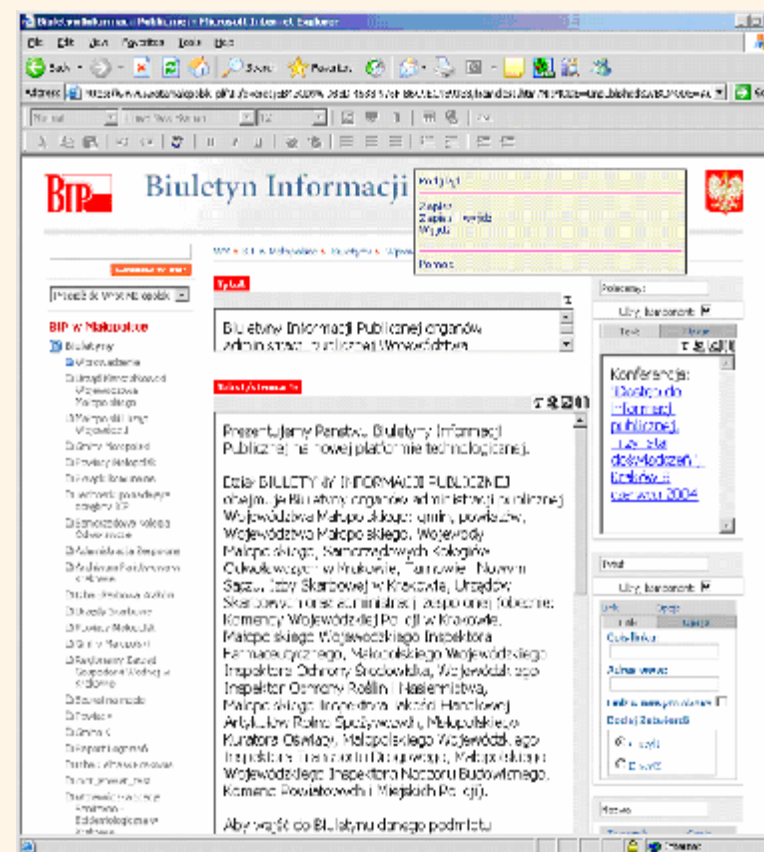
Biuletyn Informacji Publicznej - Microsoft Internet Explorer

File Edit View Favorites Tools Help

Back Search Favorites

Address

Biuletyn Informacji

Podgląd
Zapisz
Zapisz i wyjdź
Wyjdź
Pomoc

BIP w Małopolsce

Tytuł

Biuletyny Informacji Publicznej organów administracji publicznej Województwa

Treść

Prezentujemy Państwu Biuletyny Informacji Publicznej na nowej platformie technologicznej.

Dział BIULETYNY INFORMACJI PUBLICZNEJ obejmuje Biuletyny organów administracji publicznej Województwa Małopolskiego: gmin, powiatów, Województwa Małopolskiego, Wojewody Małopolskiego, Samorządowych Kolegiów Odwoławczych w Krakowie, Tarnowie i Nowym Sączu, Izby Skarbowej w Krakowie, Urzędów Skarbowych oraz administracji zespolonej (Komendy Wojewódzkiej Policji w Krakowie, Małopolskiego Wojewódzkiego Inspektora Farmaceutycznego, Małopolskiego Wojewódzkiego Inspektora Ochrony Środowiska, Wojewódzkiego Inspektora Ochrony Roślin i Nasiennictwa, Małopolskiego Inspektora Inspekcji Handlowej Artykułów Rolno Spożywczych, Małopolskiego Kuratora Oświaty, Małopolskiego Wojewódzkiego Inspektora Transportu Drogowego, Małopolskiego Wojewódzkiego Inspektora Nadzoru Budowlanego, Komend Powiatowych i Miejskich Policji).

Aby wejść do Biuletynu danego podmiotu

Polecamy

Ukryj komponent

Konferencja: "Dostęp do informacji publicznej, trzy lata doświadczeń", Kraków, czerwiec 2004

Ukryj komponent

Czy tekst
Adres www
Dodaj Załącznik

Nowy

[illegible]